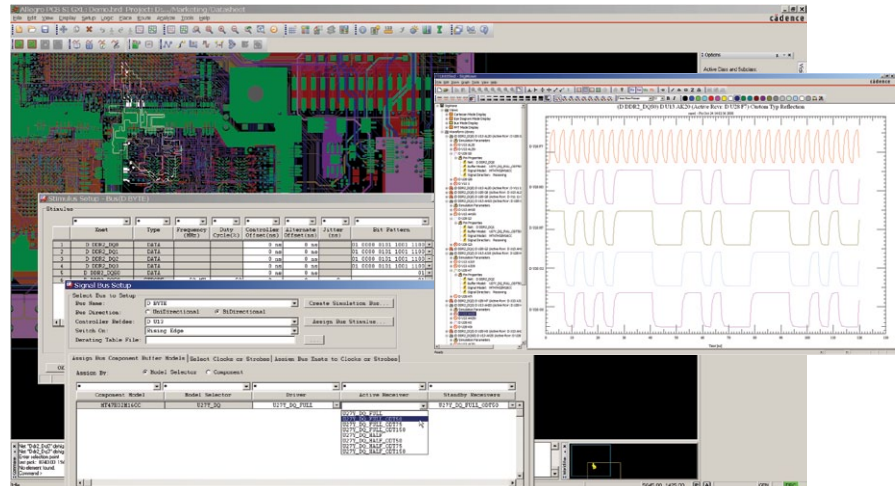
Allegro PCB SI GXL | Demo.brd Project: D:...Marketing Datasheet
File Edit View Display Setup Logic Place Route Analyze Tools Help
cadence

Options
Active Class and Subclass:

cadence
(D DDR2_DQ0) 0 DU13 AK20 (Active Rev: DU28 P) Custom Typ Reflection

Stimulus Setup - Bus(D BYTE)
Stimulus
| | Enet | Type | Frequency (MHz) | Duty Cycle(%) | Controller Offset(ns) | Alternate Offset(ns) | Jitter (ns) | Bit Pattern |
|---|---|---|---|---|---|---|---|---|
| 1 | D DDR2_DQ0 | DATA | | | 0 ns | 0 ns | | 01 0000 0101 1001 1100 |
| 2 | D DDR2_DQ1 | DATA | | | 0 ns | 0 ns | | 01 0000 0101 1001 1100 |
| 3 | D DDR2_DQ2 | DATA | | | 0 ns | 0 ns | | 01 0000 0101 1001 1100 |
| 4 | D DDR2_DQ3 | DATA | | | 0 ns | 0 ns | | 01 0000 0101 1001 1100 |
| 5 | D DDR2_DQ4 | | | | | | | |

Signal Bus Setup
Select Bus to Setup
Bus Name: D BYTE
Create Simulation Bus...
Bus Direction: UniDirectional BiDirectional
Controller Refdes: D U13
Assign Bus Stimulus...
Switch On: Rising Edge
Derating Table File:

Assign Bus Component Buffer Models | Select Clocks or Strobes | Assign Bus Enets to Clocks or Strobes
Assign By: Model Selector Component
| Component Model | Model Selector | Driver | Active Receiver | Standby Receivers |
|---|---|---|---|---|
| MT47H32M16CC | U27T_DQ | U27T_DQ_FULL | | U27T_DQ_FULL_ODT50 |

U27T_DQ_FULL
U27T_DQ_FULL_ODT50
U27T_DQ_FULL_ODT75
U27T_DQ_FULL_ODT150
U27T_DQ_HALF
U27T_DQ_HALF_ODT50
U27T_DQ_HALF_ODT75
U27T_DQ_HALF_ODT150

OK